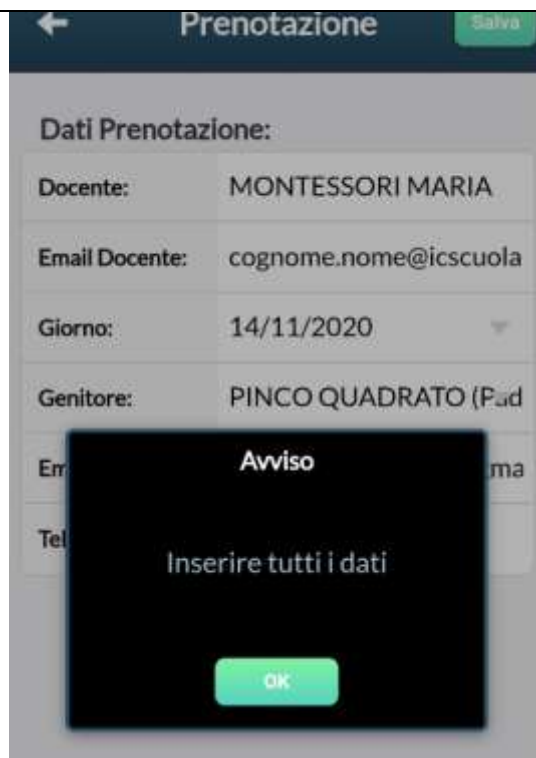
Prenotazione

Salva

Dati Prenotazione:

| | |
|---|---|
| Docente: | MONTESSORI MARIA |
| Email Docente: | cognome.nome@icscuola |
| Giorno: | 14/11/2020 |
| Genitore: | PINCO QUADRATO (Pad |
| Em | ma |
| Tel | |

Avviso

Inserire tutti i dati

OK